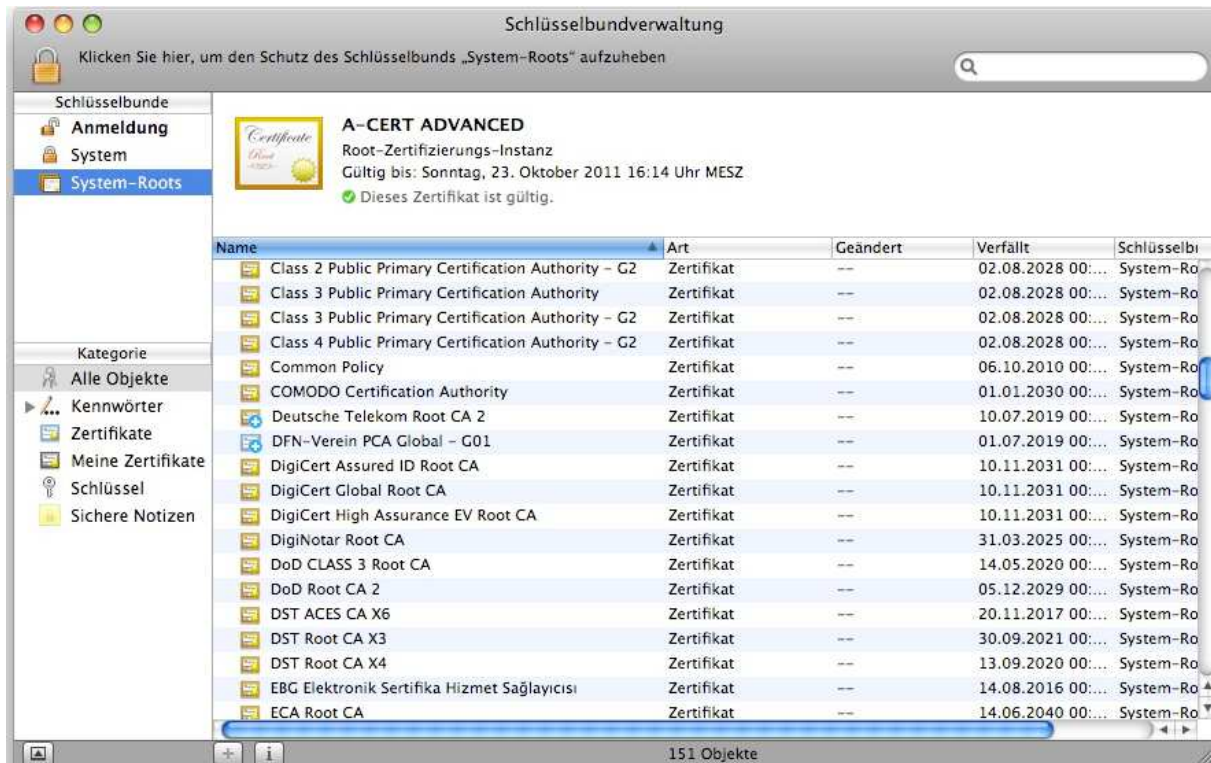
Schlüsselbundverwaltung

Klicken Sie hier, um den Schutz des Schlüsselbunds „System-Roots" aufzuheben

Schlüsselbunde
Anmeldung
System
System-Roots

Certificate Root

A-CERT ADVANCED
Root-Zertifizierungs-Instanz
Gültig bis: Sonntag, 23. Oktober 2011 16:14 Uhr MESZ
Dieses Zertifikat ist gültig.

| Name | Art | Geändert | Verfällt | Schlüsselbı |
|---|---|---|---|---|
| Class 2 Public Primary Certification Authority - G2 | Zertifikat | -- | 02.08.2028 00:... | System-Ro |
| Class 3 Public Primary Certification Authority | Zertifikat | -- | 02.08.2028 00:... | System-Ro |
| Class 3 Public Primary Certification Authority - G2 | Zertifikat | -- | 02.08.2028 00:... | System-Ro |
| Class 4 Public Primary Certification Authority - G2 | Zertifikat | -- | 02.08.2028 00:... | System-Ro |
| Common Policy | Zertifikat | -- | 06.10.2010 00:... | System-Ro |
| COMODO Certification Authority | Zertifikat | -- | 01.01.2030 00:... | System-Ro |
| Deutsche Telekom Root CA 2 | Zertifikat | -- | 10.07.2019 00:... | System-Ro |
| DFN-Verein PCA Global - G01 | Zertifikat | -- | 01.07.2019 00:... | System-Ro |
| DigiCert Assured ID Root CA | Zertifikat | -- | 10.11.2031 00:... | System-Ro |
| DigiCert Global Root CA | Zertifikat | -- | 10.11.2031 00:... | System-Ro |
| DigiCert High Assurance EV Root CA | Zertifikat | -- | 10.11.2031 00:... | System-Ro |
| DigiNotar Root CA | Zertifikat | -- | 31.03.2025 00:... | System-Ro |
| DoD CLASS 3 Root CA | Zertifikat | -- | 14.05.2020 00:... | System-Ro |
| DoD Root CA 2 | Zertifikat | -- | 05.12.2029 00:... | System-Ro |
| DST ACES CA X6 | Zertifikat | -- | 20.11.2017 00:... | System-Ro |
| DST Root CA X3 | Zertifikat | -- | 30.09.2021 00:... | System-Ro |
| DST Root CA X4 | Zertifikat | -- | 13.09.2020 00:... | System-Ro |
| EBG Elektronik Sertifika Hizmet Sağlayıcısı | Zertifikat | -- | 14.08.2016 00:... | System-Ro |
| ECA Root CA | Zertifikat | -- | 14.06.2040 00:... | System-Ro |

Kategorie
Alle Objekte
Kennwörter
Zertifikate
Meine Zertifikate
Schlüssel
Sichere Notizen

+ i
151 Objekte